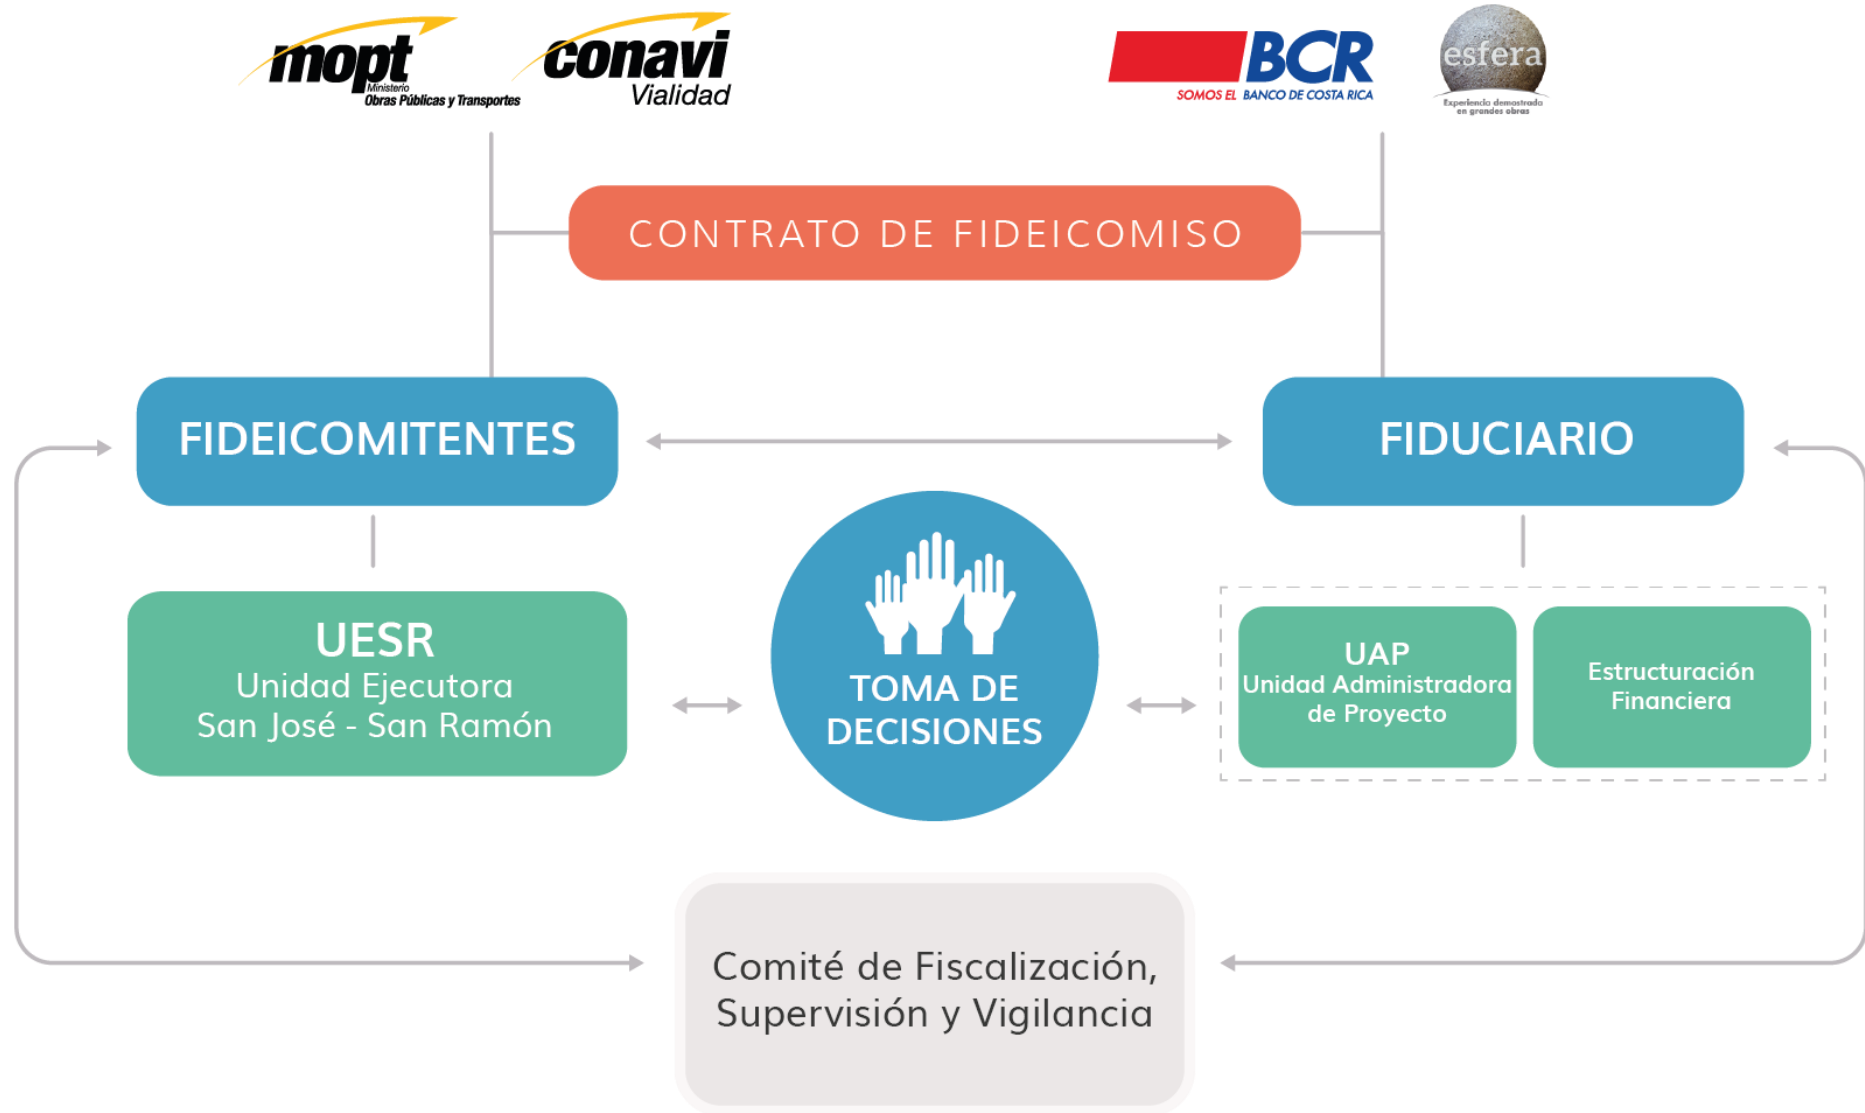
mopt
Ministerio
Obras Públicas y Transportes

conavi
Vialidad

BCR
SOMOS EL BANCO DE COSTA RICA

esfera
Experiencia demostrada en grandes obras

CONTRATO DE FIDEICOMISO

FIDEICOMITENTES

FIDUCIARIO

UESR
Unidad Ejecutora
San José - San Ramón

TOMA DE DECISIONES

UAP
Unidad Administradora de Proyecto

Estructuración Financiera

Comité de Fiscalización, Supervisión y Vigilancia